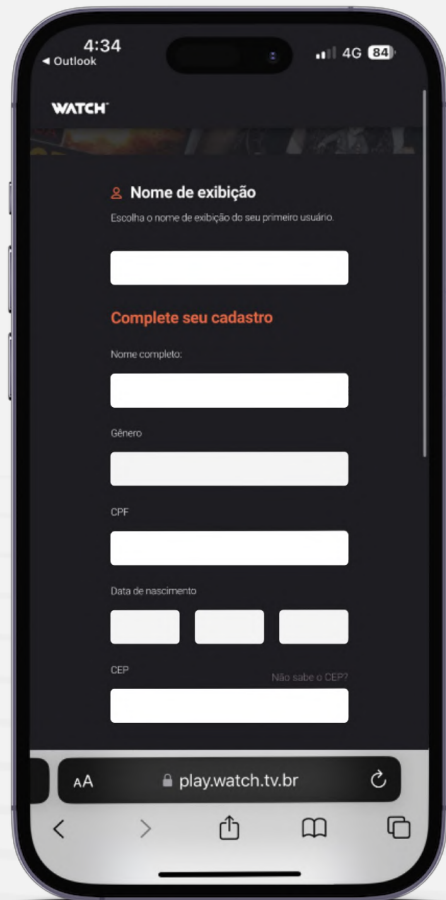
4:34
◂ Outlook
4G 84

WATCH

Nome de exibição
Escolha o nome de exibição do seu primeiro usuário.

Complete seu cadastro

Nome completo:

Gênero

CPF

Data de nascimento

CEP
Não sabe o CEP?

AA play.watch.tv.br